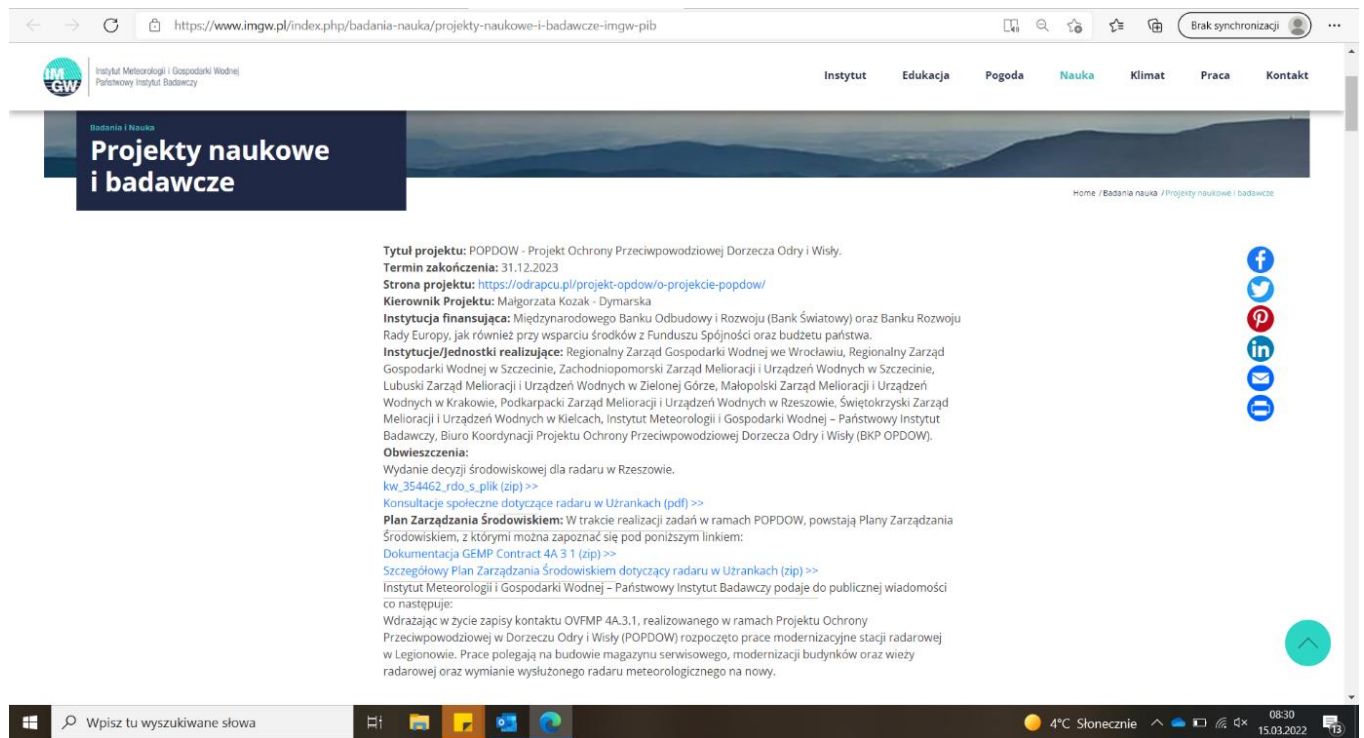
https://www.imgw.pl/index.php/badania-nauka/projekty-naukowe-i-badawcze-imgw-pib

Brak synchronizacji

IMGW Instytut Meteorologii i Gospodarki Wodnej Państwowy Instytut Badawczy

Instytut Edukacja Pogoda Nauka Klimat Praca Kontakt

Badania i Nauka
Projekty naukowe i badawcze

Home / Badania nauka / Projekty naukowe i badawcze

**Tytuł projektu:** POPDOW - Projekt Ochrony Przeciwpowodziowej Dorzecza Odry i Wisły.
**Termin zakończenia:** 31.12.2023
**Strona projektu:** https://odrapcu.pl/projekt-opdow/o-projekcie-popdow/
**Kierownik Projektu:** Małgorzata Kozak - Dymarska
**Instytucja finansująca:** Międzynarodowego Banku Odbudowy i Rozwoju (Bank Światowy) oraz Banku Rozwoju Rady Europy, jak również przy wsparciu środków z Funduszu Spójności oraz budżetu państwa.
**Instytucje/Jednostki realizujące:** Regionalny Zarząd Gospodarki Wodnej we Wrocławiu, Regionalny Zarząd Gospodarki Wodnej w Szczecinie, Zachodniopomorski Zarząd Melioracji i Urządzeń Wodnych w Szczecinie, Lubuski Zarząd Melioracji i Urządzeń Wodnych w Zielonej Górze, Małopolski Zarząd Melioracji i Urządzeń Wodnych w Krakowie, Podkarpacki Zarząd Melioracji i Urządzeń Wodnych w Rzeszowie, Świętokrzyski Zarząd Melioracji i Urządzeń Wodnych w Kielcach, Instytut Meteorologii i Gospodarki Wodnej – Państwowy Instytut Badawczy, Biuro Koordynacji Projektu Ochrony Przeciwpowodziowej Dorzecza Odry i Wisły (BKP OPDOW).
**Obwieszczenia:**
Wydanie decyzji środowiskowej dla radaru w Rzeszowie.
kw_354462_rdo_s_plik (zip) >>
Konsultacje społeczne dotyczące radaru w Użrankach (pdf) >>
**Plan Zarządzania Środowiskiem:** W trakcie realizacji zadań w ramach POPDOW, powstają Plany Zarządzania Środowiskiem, z którymi można zapoznać się pod poniższym linkiem:
Dokumentacja GEMP Contract 4A 3 1 (zip) >>
Szczegółowy Plan Zarządzania Środowiskiem dotyczący radaru w Użrankach (zip) >>
Instytut Meteorologii i Gospodarki Wodnej – Państwowy Instytut Badawczy podaje do publicznej wiadomości co następuje:
Wdrażając w życie zapisy kontaktu OVFMP 4A.3.1, realizowanego w ramach Projektu Ochrony Przeciwpowodziowej w Dorzeczu Odry i Wisły (POPDOW) rozpoczęto prace modernizacyjne stacji radarowej w Legionowie. Prace polegają na budowie magazynu serwisowego, modernizacji budynków oraz wieży radarowej oraz wymianie wysłużonego radaru meteorologicznego na nowy.

Wpisz tu wyszukiwane słowa
4°C Słonecznie 08:30 15.03.2022